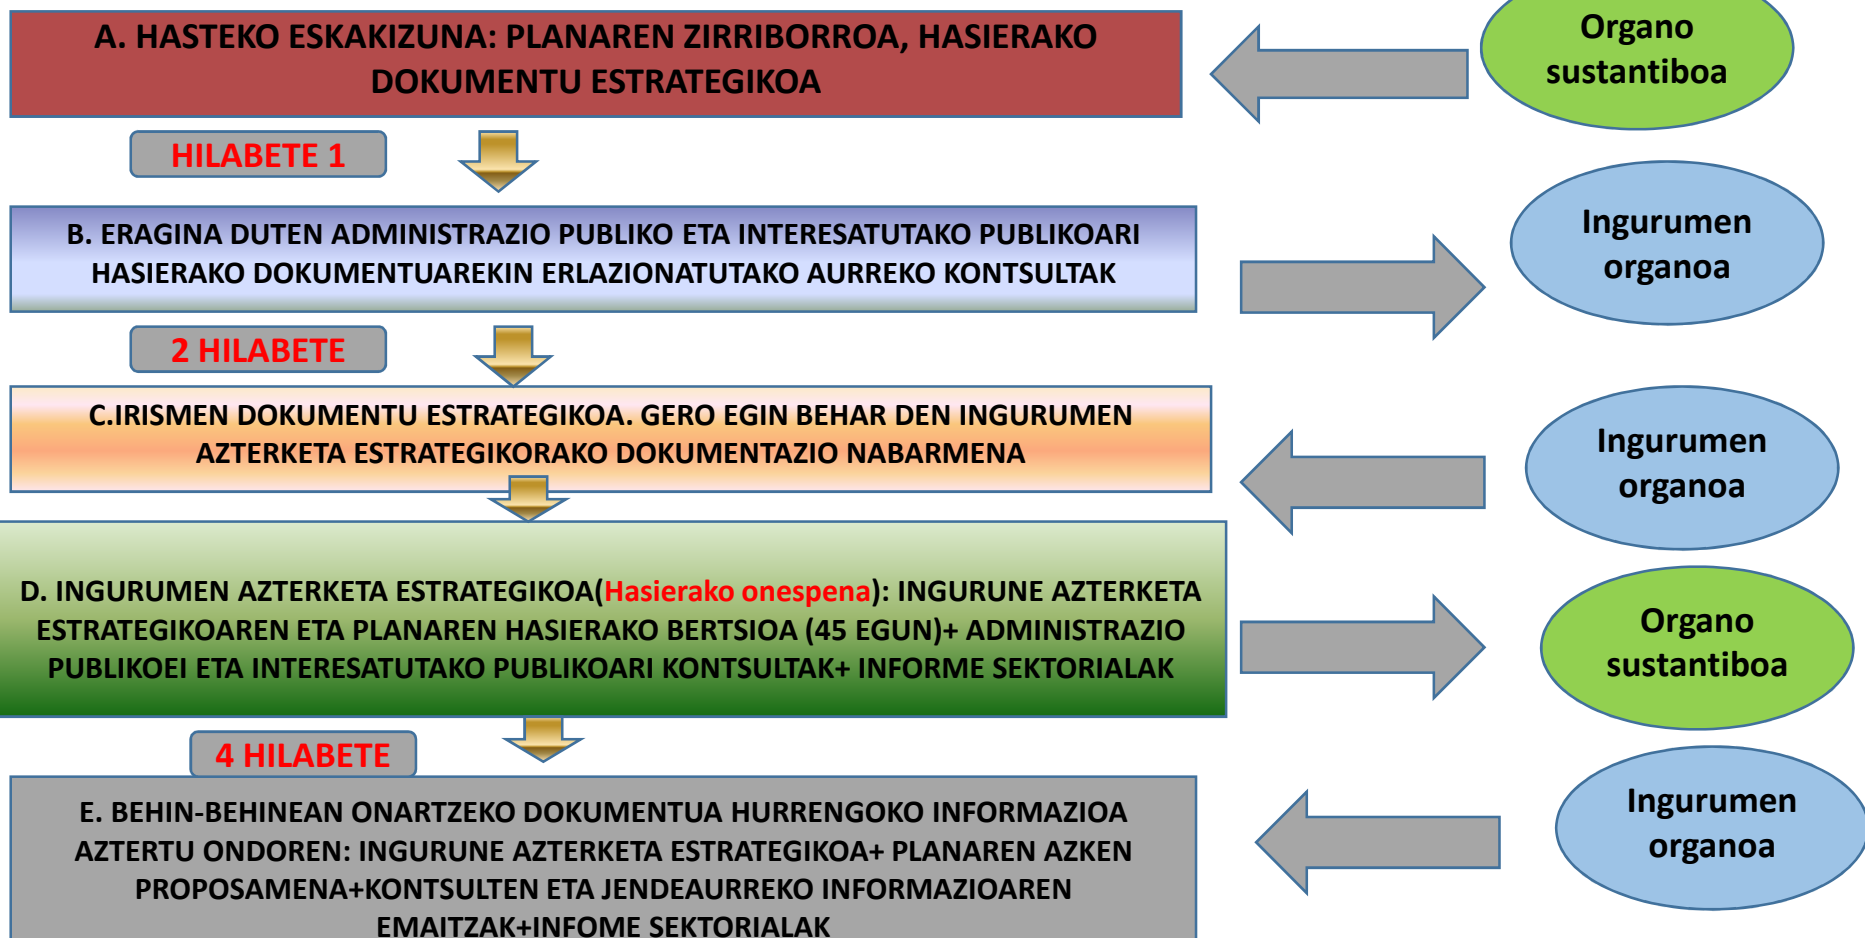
A. HASTEKO ESKAKIZUNA: PLANAREN ZIRRIBORROA, HASIERAKO DOKUMENTU ESTRATEGIKOA

Organo sustantiboa

HILABETE 1

B. ERAGINA DUTEN ADMINISTRAZIO PUBLIKO ETA INTERESATUTAKO PUBLIKOARI HASIERAKO DOKUMENTUAREKIN ERLAZIONATUTAKO AURREKO KONTSULTAK

Ingurumen organoa

2 HILABETE

C.IRISMEN DOKUMENTU ESTRATEGIKOA. GERO EGIN BEHAR DEN INGURUMEN AZTERKETA ESTRATEGIKORAKO DOKUMENTAZIO NABARMENA

Ingurumen organoa

D. INGURUMEN AZTERKETA ESTRATEGIKOA(Hasierako onespena): INGURUNE AZTERKETA ESTRATEGIKOAREN ETA PLANAREN HASIERAKO BERTSIOA (45 EGUN)+ ADMINISTRAZIO PUBLIKOEI ETA INTERESATUTAKO PUBLIKOARI KONTSULTAK+ INFORME SEKTORIALAK

Organo sustantiboa

4 HILABETE

E. BEHIN-BEHINEAN ONARTZEKO DOKUMENTUA HURRENGOKO INFORMAZIOA AZTERTU ONDOREN: INGURUNE AZTERKETA ESTRATEGIKOA+ PLANAREN AZKEN PROPOSAMENA+KONTSULTEN ETA JENDEAURREKO INFORMAZIOAREN EMAITZAK+INFOME SEKTORIALAK

Ingurumen organoa